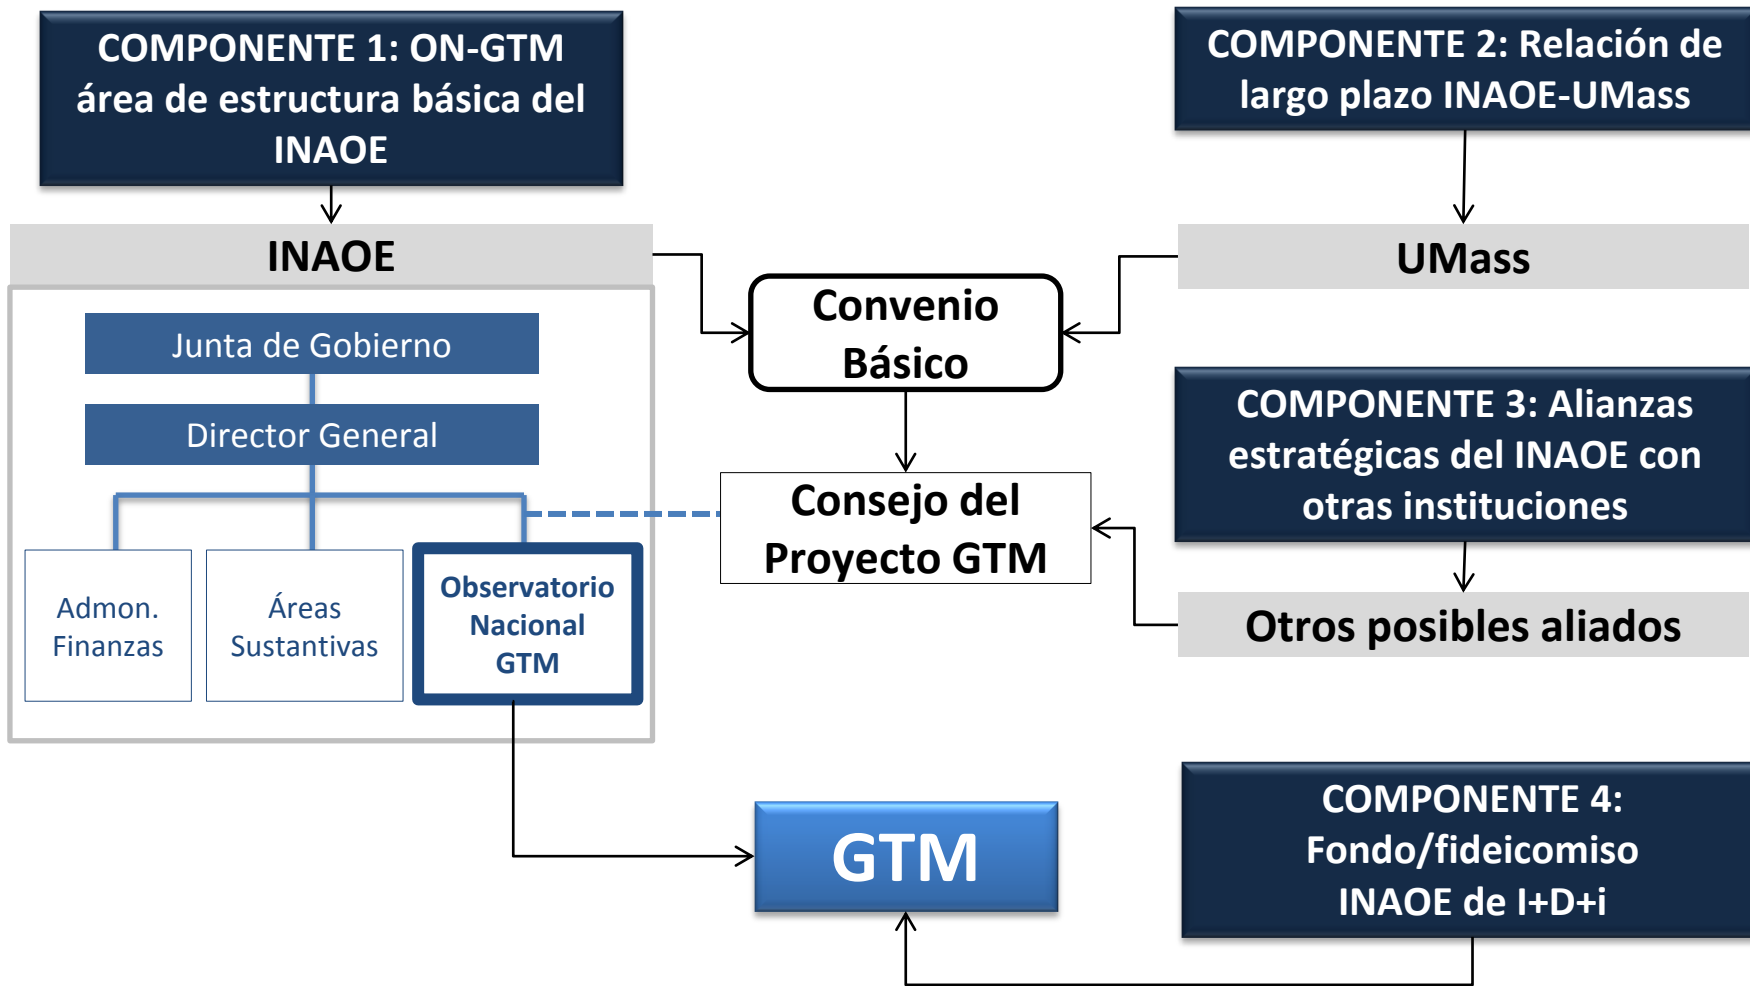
COMPONENTE 1: ON-GTM área de estructura básica del INAOE

COMPONENTE 2: Relación de largo plazo INAOE-UMass

INAOE

UMass

Convenio Básico

Junta de Gobierno

Director General

Admon. Finanzas

Áreas Sustantivas

Observatorio Nacional GTM

Consejo del Proyecto GTM

COMPONENTE 3: Alianzas estratégicas del INAOE con otras instituciones

Otros posibles aliados

GTM

COMPONENTE 4: Fondo/fideicomiso INAOE de I+D+i